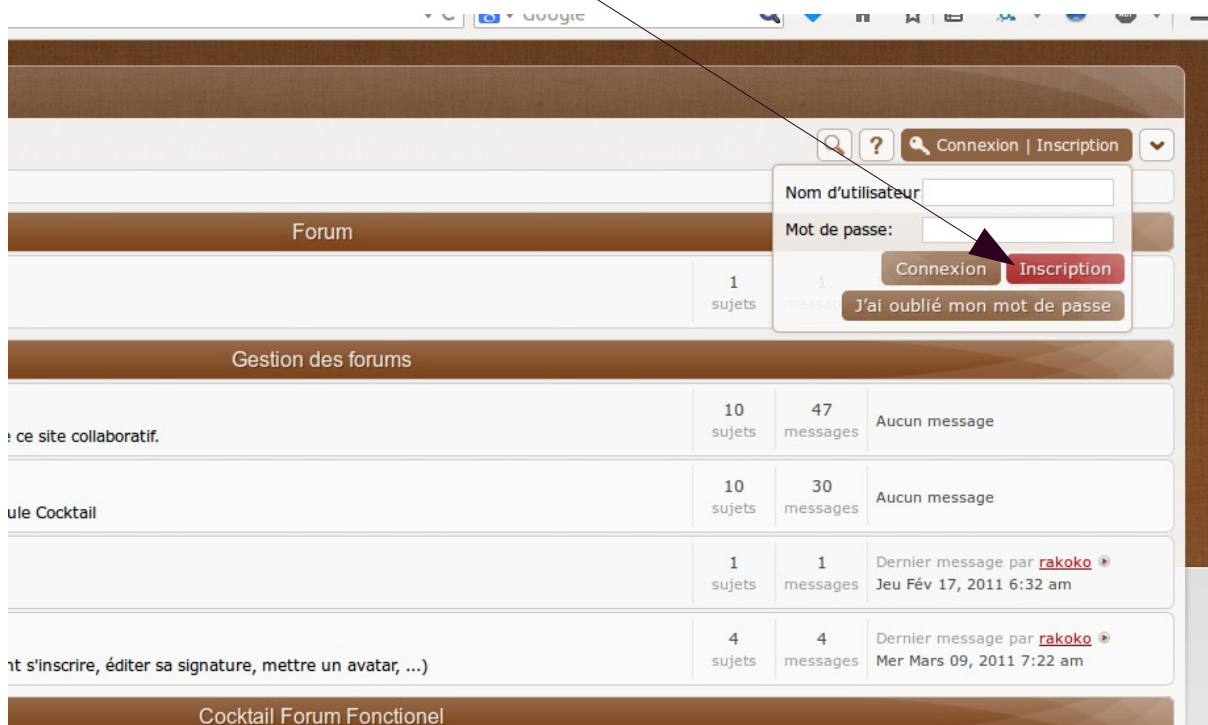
Google

Connexion | Inscription

Nom d'utilisateur

Mot de passe:

Connexion Inscription

J'ai oublié mon mot de passe

Forum

1 sujets

1 messag

Gestion des forums

e ce site collaboratif.

10 sujets 47 messages Aucun message

ule Cocktail

10 sujets 30 messages Aucun message

1 sujets 1 messages Dernier message par rakoko Jeu Fév 17, 2011 6:32 am

nt s'inscrire, éditer sa signature, mettre un avatar, ...)

4 sujets 4 messages Dernier message par rakoko Mer Mars 09, 2011 7:22 am

Cocktail Forum Fonctionel